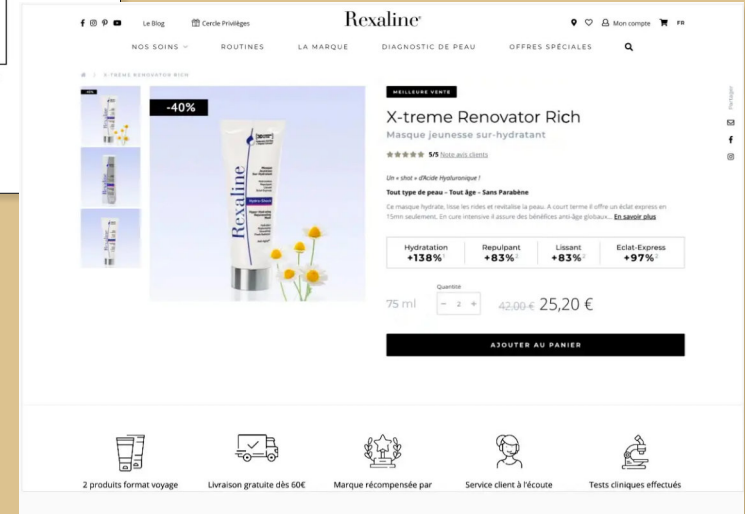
Le Blog Cercle Privilèges

Rexaline

Mon compte FR

NOS SOINS ROUTINES LA MARQUE DIAGNOSTIC DE PEAU OFFRES SPÉCIALES

X-TREME RENOVATOR RICH

-40%

MEILLEURE VENTE

X-treme Renovator Rich

Masque jeunesse sur-hydratant

5/5 Note avis clients

Un « shot » d'Acide Hyaluronique !

Tout type de peau - Tout âge - Sans Parabène

Ce masque hydrate, lisse les rides et revitalise la peau. A court terme il offre un éclat express en 15mn seulement. En cure intensive il assure des bénéfices anti-âge globaux... En savoir plus

| Hydratation | Repulpant | Lissant | Eclat-Express |
|---|---|---|---|
| +138% | +83% | +83% | +97% |

Quantité

75 ml - 2 + 42,00 € 25,20 €

AJOUTER AU PANIER

Partager

2 produits format voyage

Livraison gratuite dès 60€

Marque récompensée par

Service client à l'écoute

Tests cliniques effectués